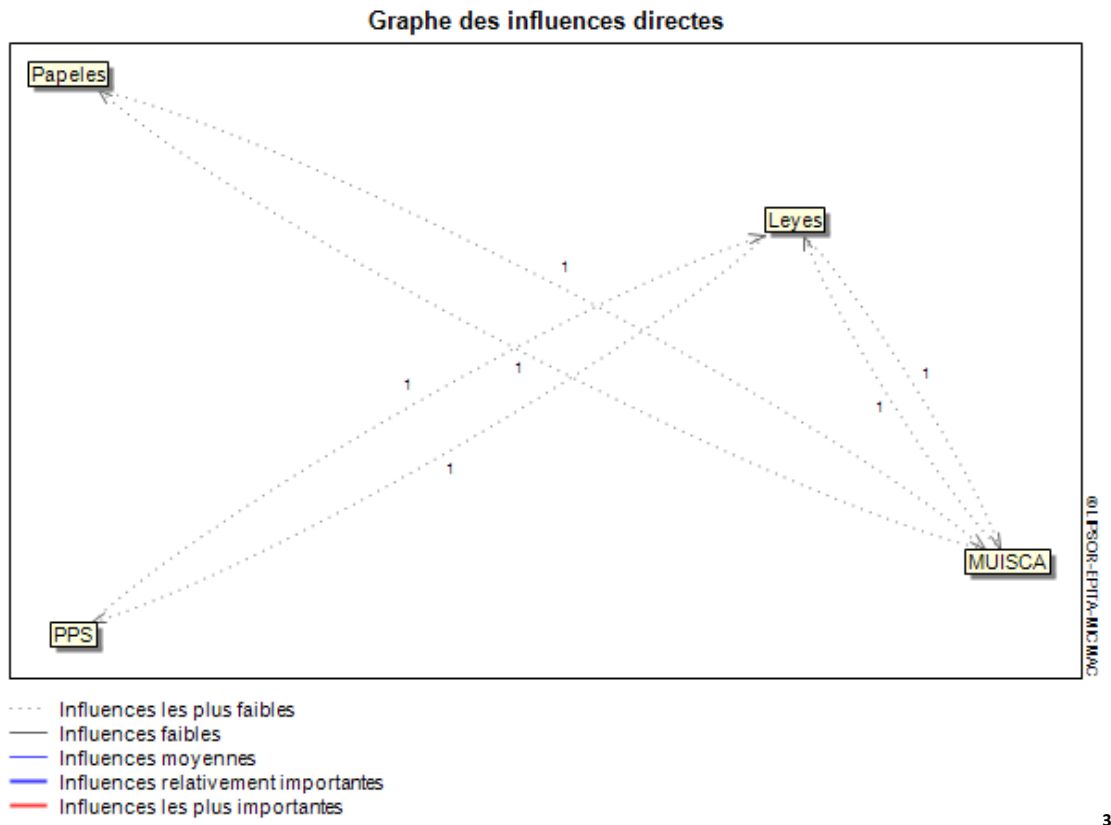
Graphe des influences directes

Papeles

Leyes

1

1

1

1

1

1

MUISCA

PPS

©LIPSOR-EPITA-MICMAC

Influences les plus faibles
Influences faibles
Influences moyennes
Influences relativement importantes
Influences les plus importantes

3